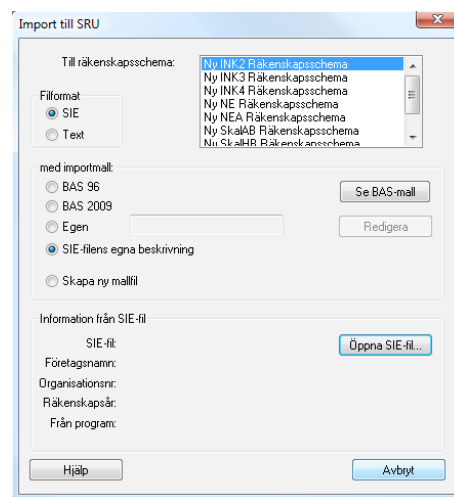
Import till SRU

Till räkenskapsschema:

Ny INK2 Räkenskapsschema
Ny INK3 Räkenskapsschema
Ny INK4 Räkenskapsschema
Ny NE Räkenskapsschema
Ny NEA Räkenskapsschema
Ny SkalAB Räkenskapsschema
Ny SkalHB Räkenskapsschema

Filformat
SIE
Text

med importmall:
BAS 96
BAS 2009
Egen
SIE-filens egna beskrivning
Skapa ny mallfil

Se BAS-mall
Redigera

Information från SIE-fil
SIE-fil:
Företagsnamn:
Organisationsnr:
Räkenskapsår:
Från program:

Öppna SIE-fil...

Hjälp
Avbryt